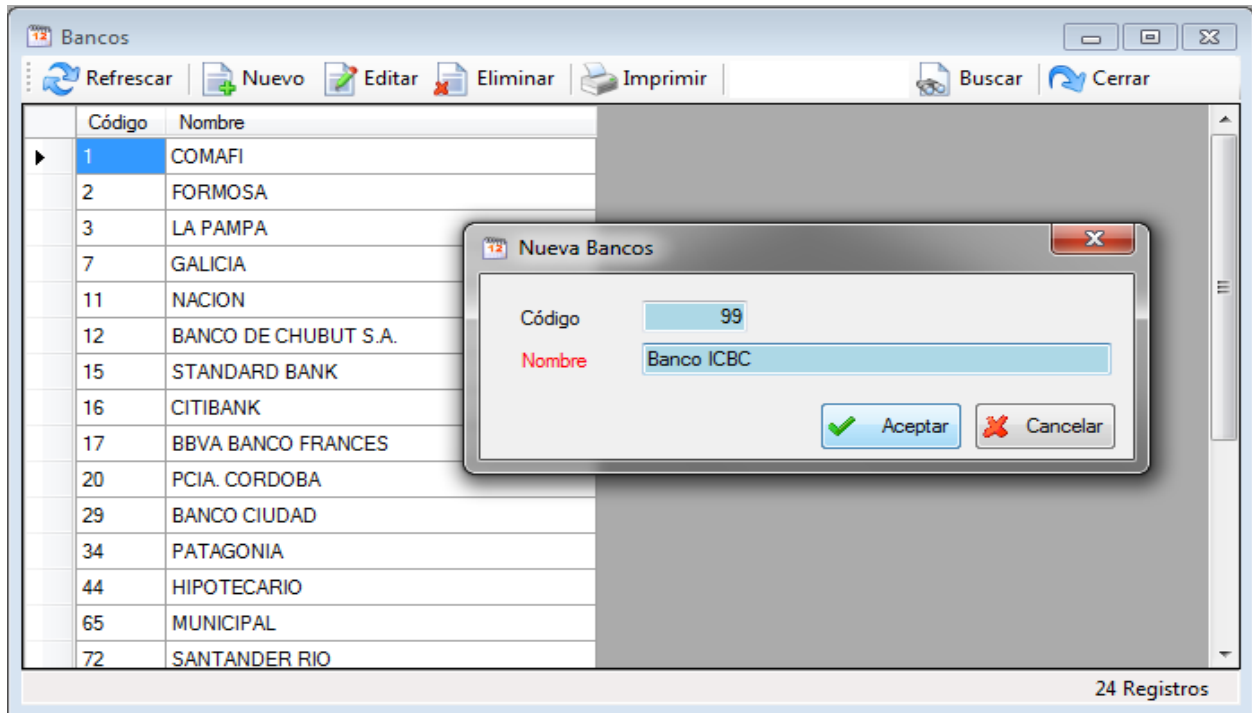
Bancos

Refrescar | Nuevo | Editar | Eliminar | Imprimir | Buscar | Cerrar

| Código | Nombre |
|---|---|
| 1 | COMAFI |
| 2 | FORMOSA |
| 3 | LA PAMPA |
| 7 | GALICIA |
| 11 | NACION |
| 12 | BANCO DE CHUBUT S.A. |
| 15 | STANDARD BANK |
| 16 | CITIBANK |
| 17 | BBVA BANCO FRANCES |
| 20 | PCIA. CORDOBA |
| 29 | BANCO CIUDAD |
| 34 | PATAGONIA |
| 44 | HIPOTECARIO |
| 65 | MUNICIPAL |
| 72 | SANTANDER RIO |

Nueva Bancos

Código 99

Nombre Banco ICBC

Aceptar

Cancelar

24 Registros